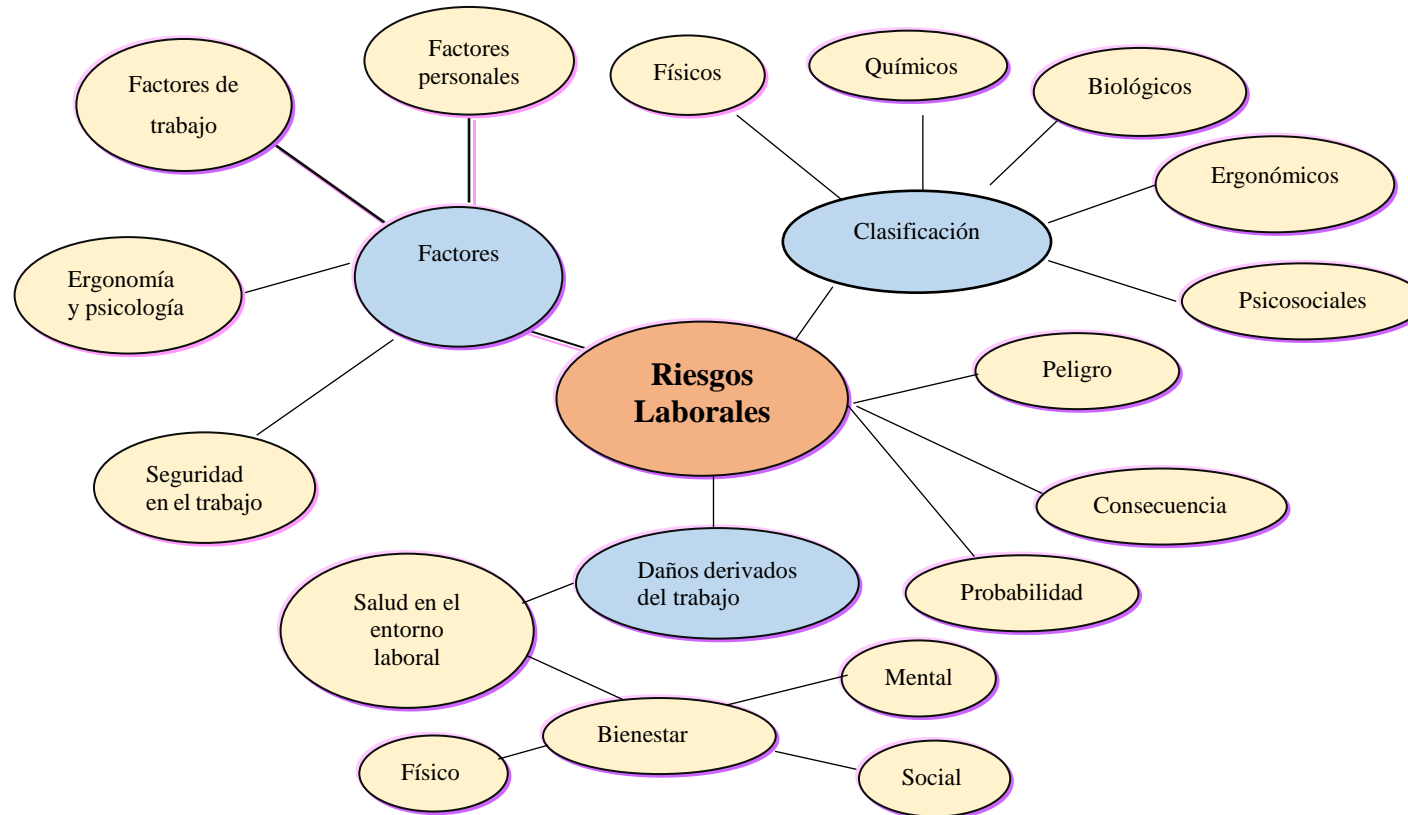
Riesgos Laborales

Factores

Factores de trabajo

Factores personales

Ergonomía y psicología

Seguridad en el trabajo

Clasificación

Físicos

Químicos

Biológicos

Ergonómicos

Psicosociales

Peligro

Consecuencia

Probabilidad

Daños derivados del trabajo

Salud en el entorno laboral

Bienestar

Mental

Físico

Social